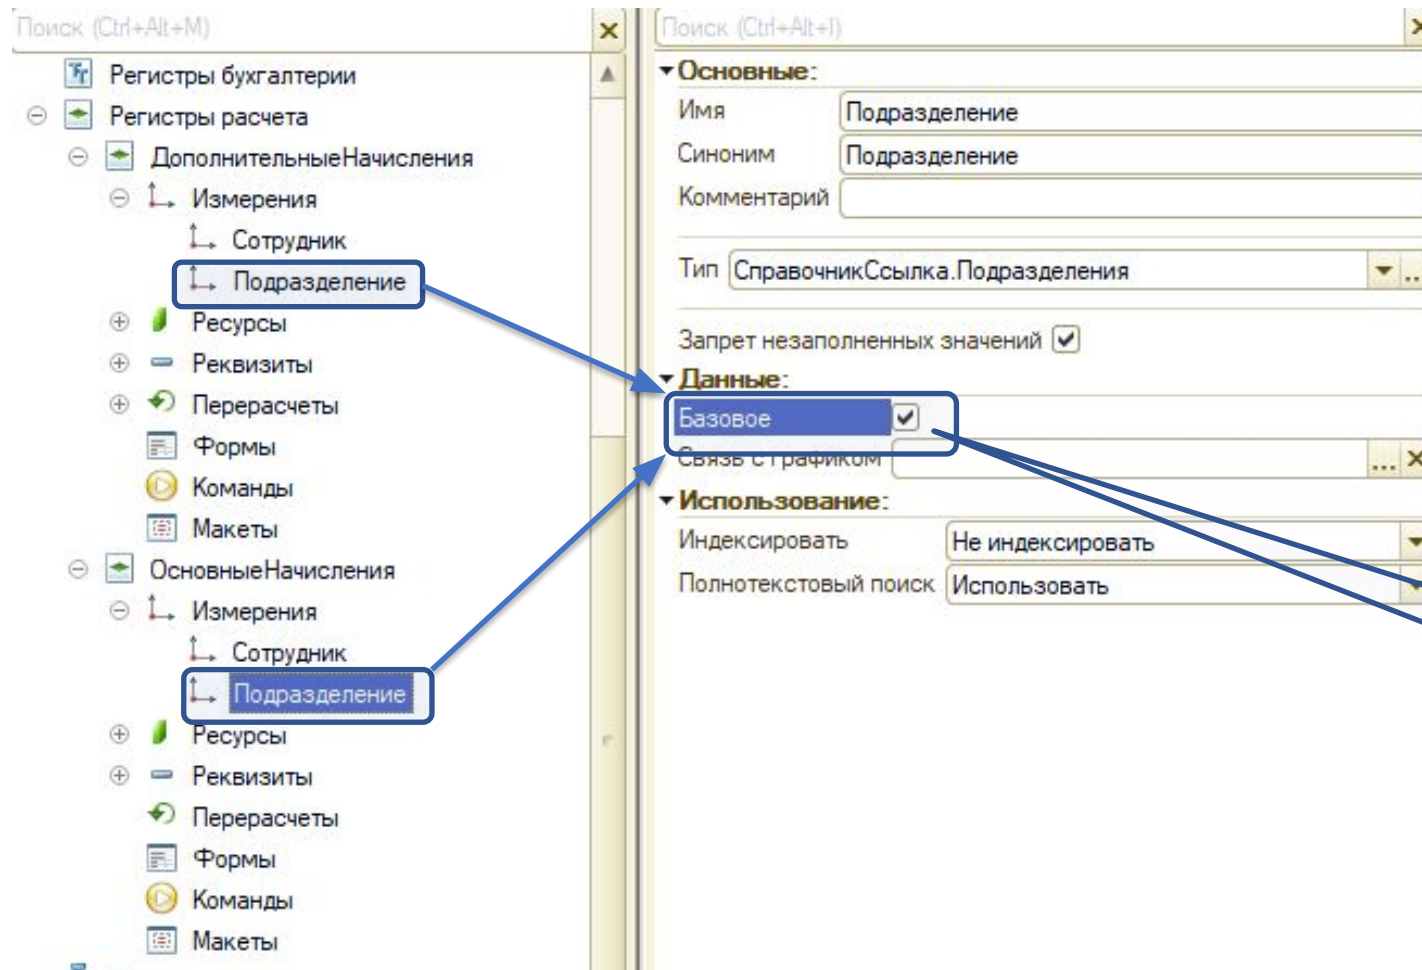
Поиск (Ctrl+Alt+M)

Регистры бухгалтерии
Регистры расчета
ДополнительныеНачисления
Измерения
Сотрудник
Подразделение
Ресурсы
Реквизиты
Перерасчеты
Формы
Команды
Макеты
ОсновныеНачисления
Измерения
Сотрудник
Подразделение
Ресурсы
Реквизиты
Перерасчеты
Формы
Команды
Макеты

Поиск (Ctrl+Alt+I)

Основные:
Имя | Подразделение
Синоним | Подразделение
Комментарий
Тип | СправочникСсылка.Подразделения
Запрет незаполненных значений
Данные:
Базовое
Связь с графиком
Использование:
Индексировать | Не индексировать
Полнотекстовый поиск | Использовать